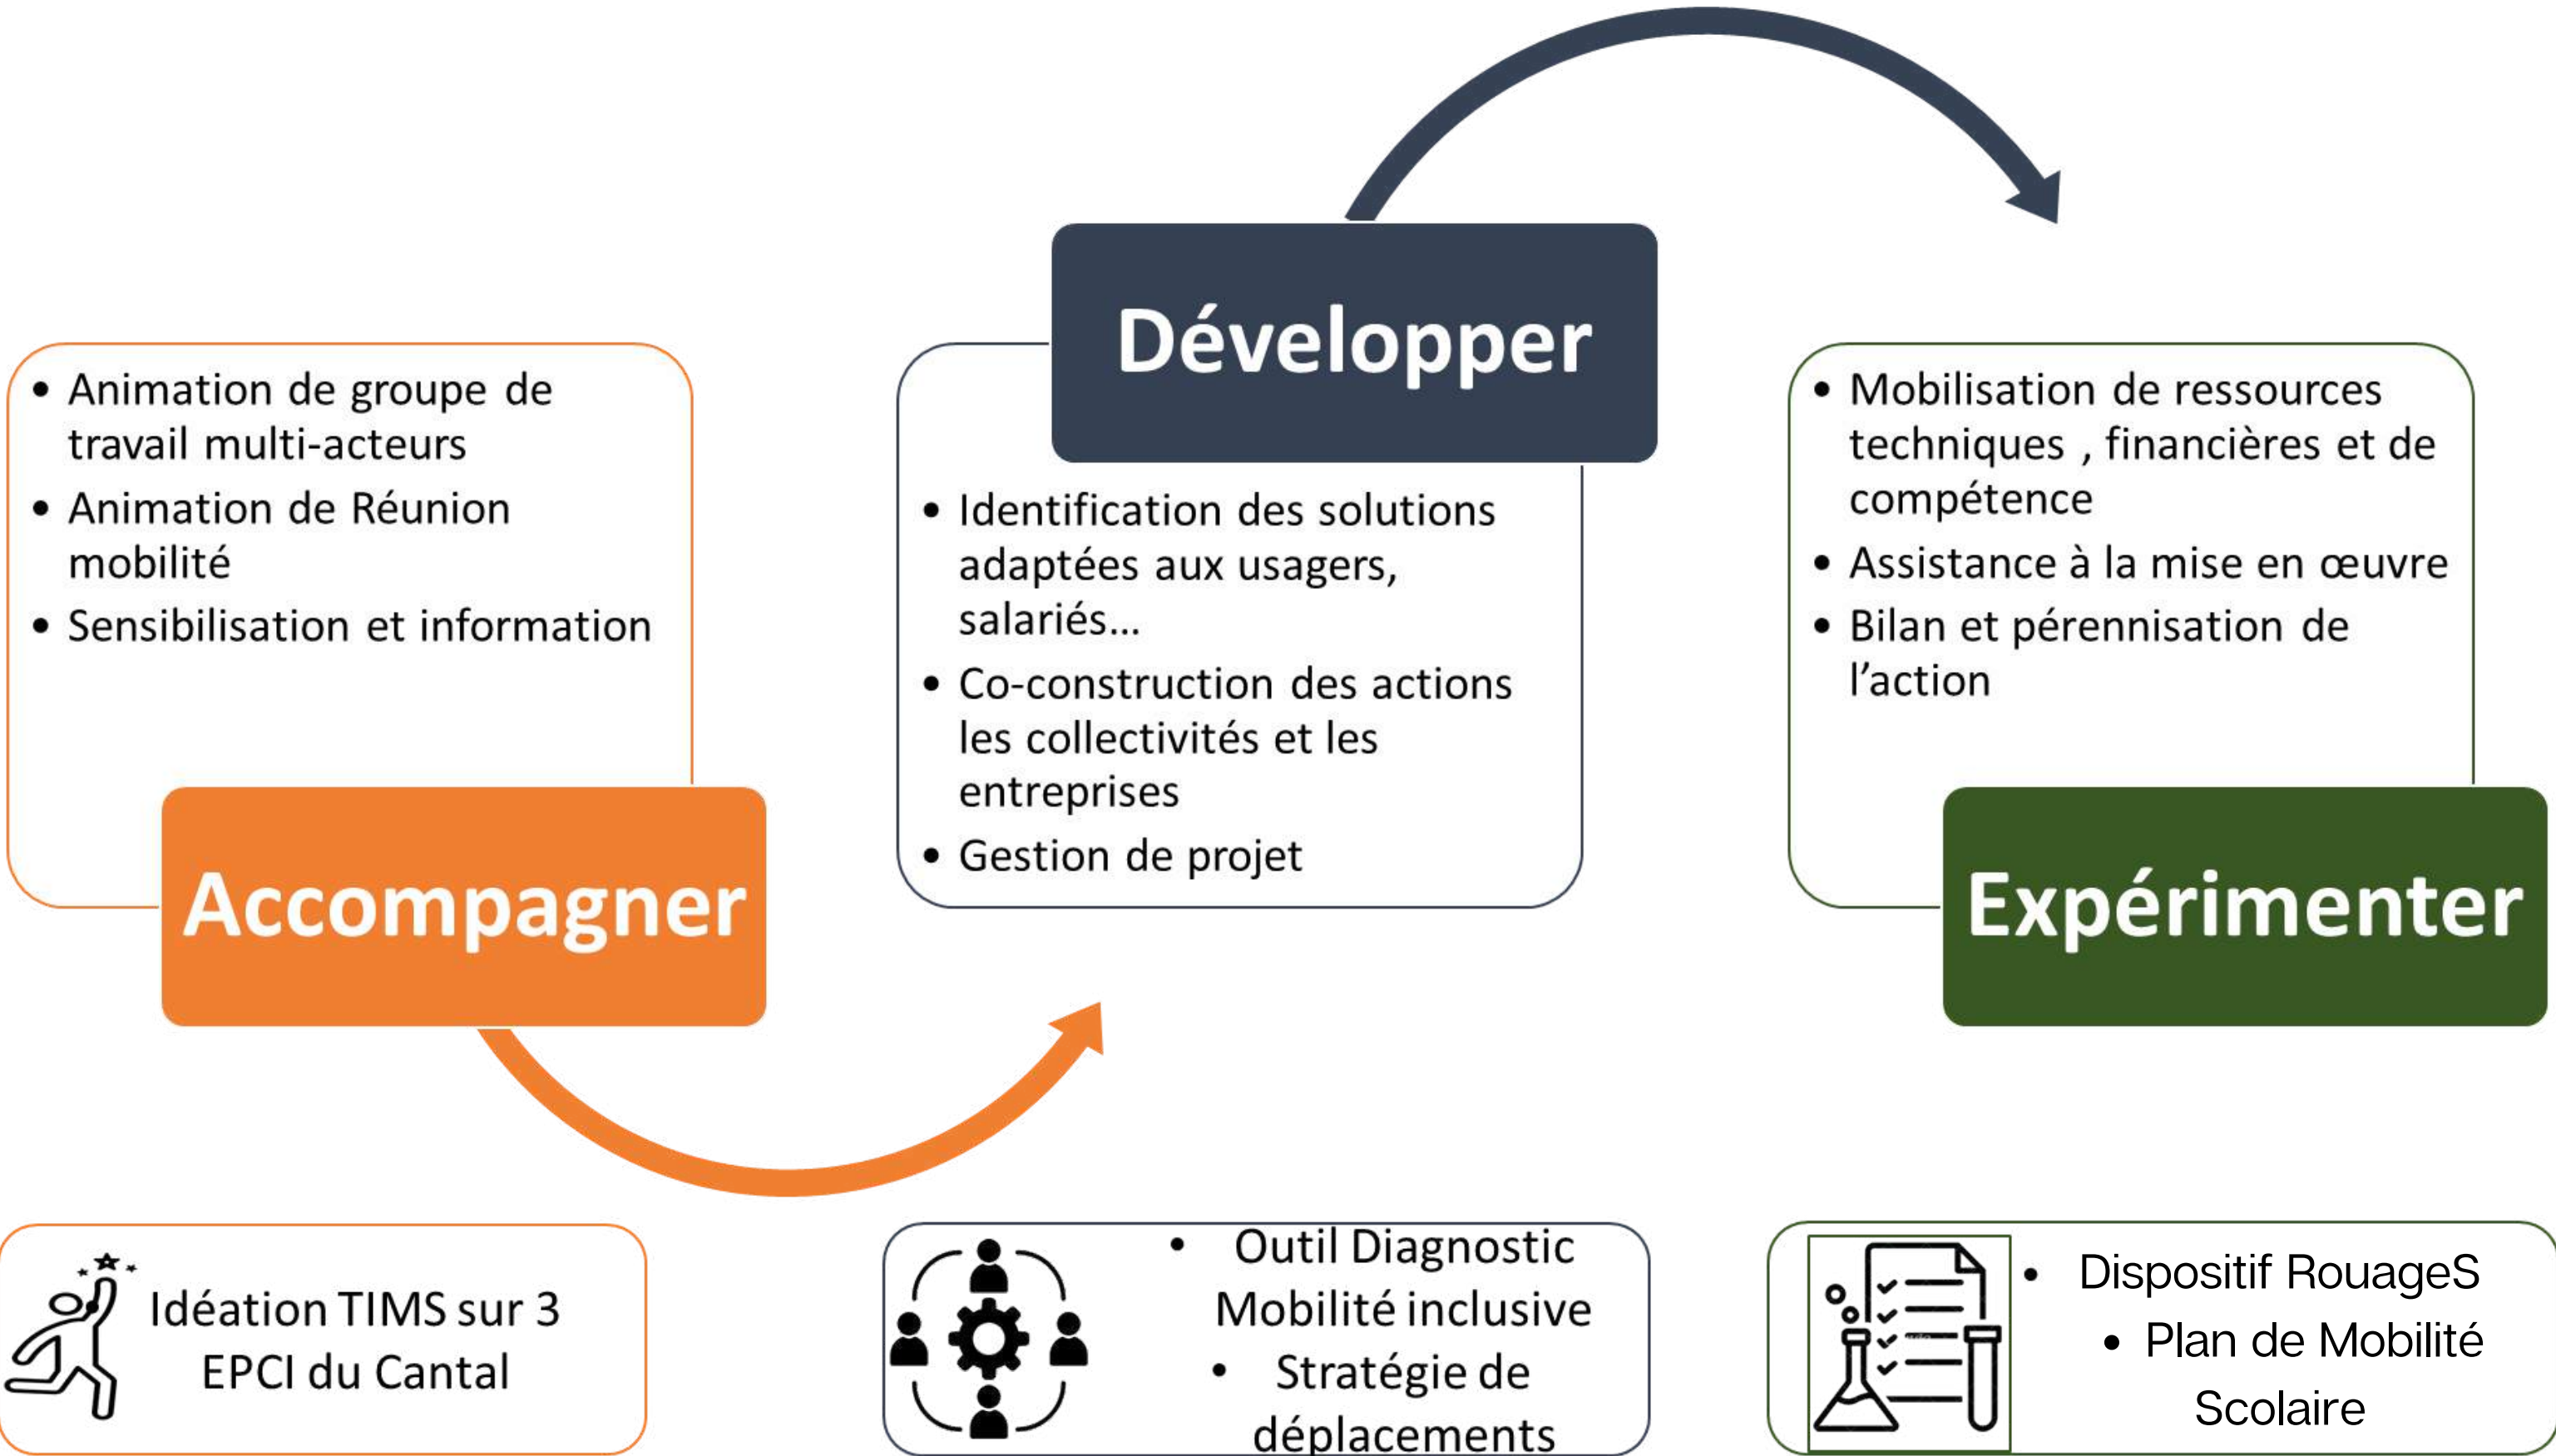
Développer

• Animation de groupe de travail multi-acteurs
• Animation de Réunion mobilité
• Sensibilisation et information

Accompagner

• Identification des solutions adaptées aux usagers, salariés…
• Co-construction des actions les collectivités et les entreprises
• Gestion de projet

• Mobilisation de ressources techniques , financières et de compétence
• Assistance à la mise en œuvre
• Bilan et pérennisation de l'action

Expérimenter

Idéation TIMS sur 3 EPCI du Cantal

• Outil Diagnostic Mobilité inclusive
• Stratégie de déplacements

• Dispositif RouageS
• Plan de Mobilité Scolaire